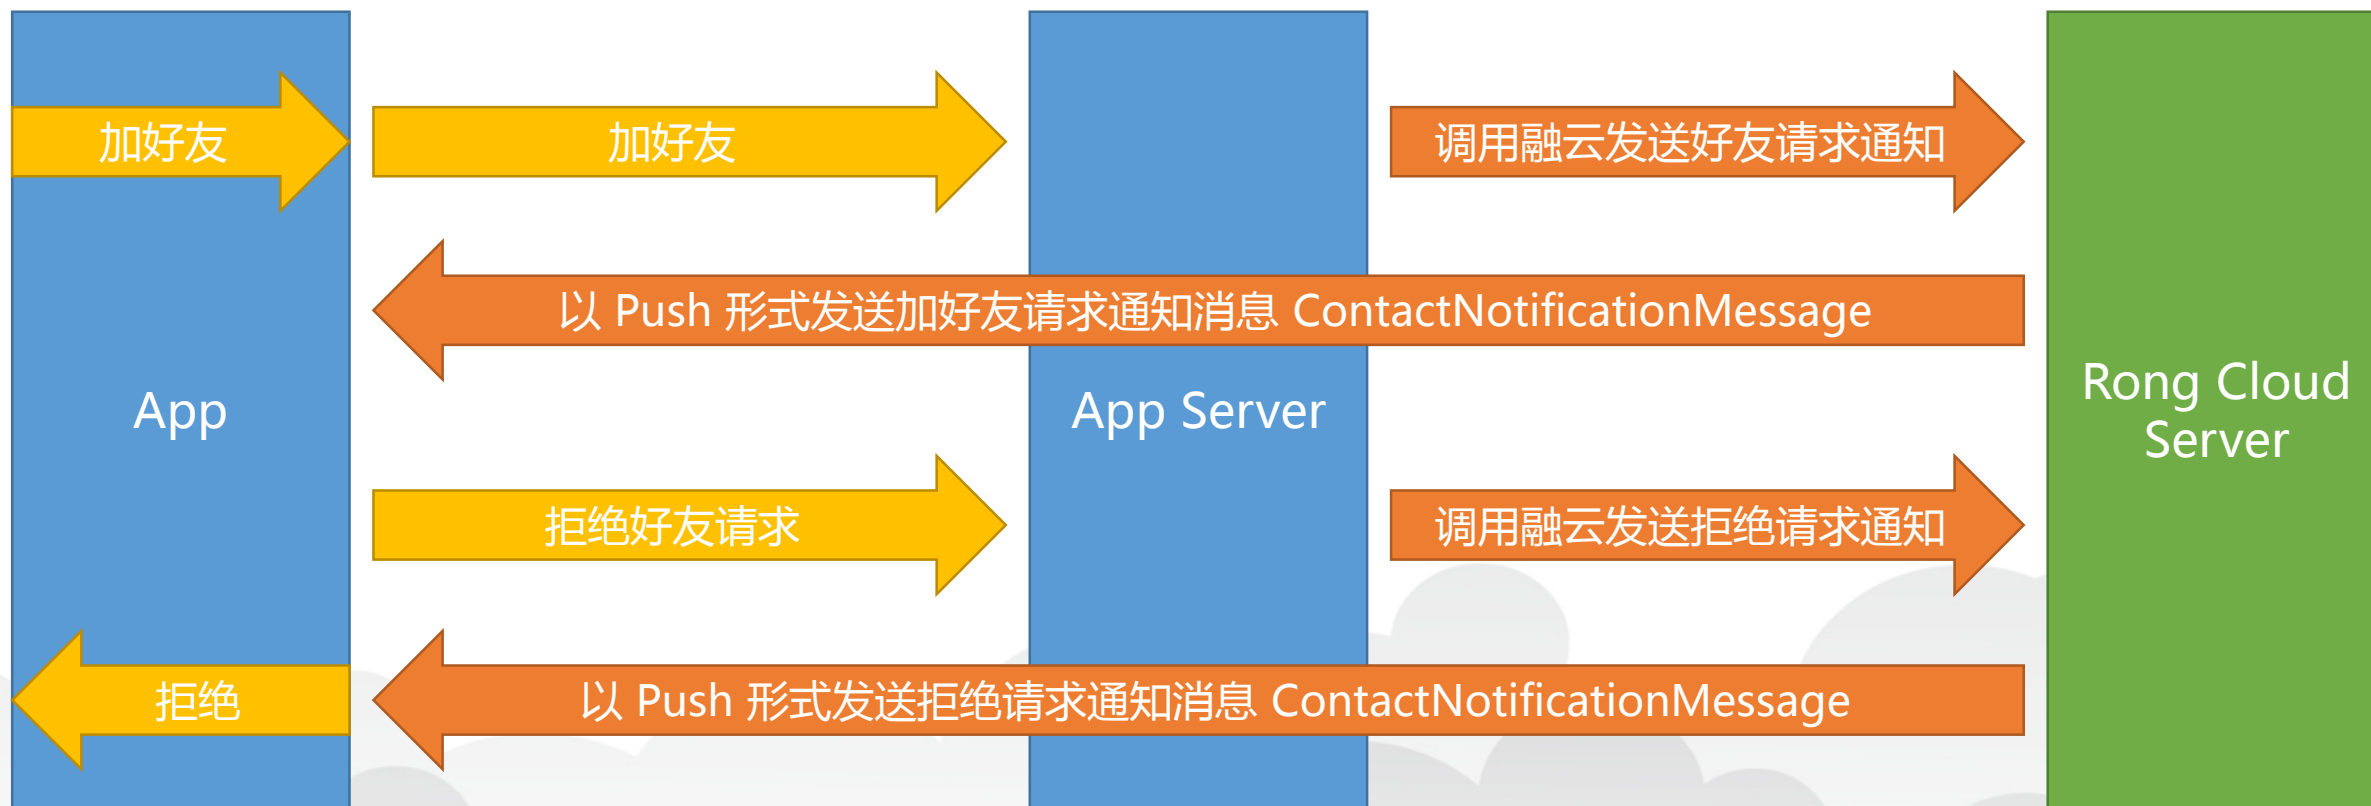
加好友

加好友

调用融云发送好友请求通知

以 Push 形式发送加好友请求通知消息 ContactNotificationMessage

App

App Server

Rong Cloud Server

拒绝好友请求

调用融云发送拒绝请求通知

拒绝

以 Push 形式发送拒绝请求通知消息 ContactNotificationMessage